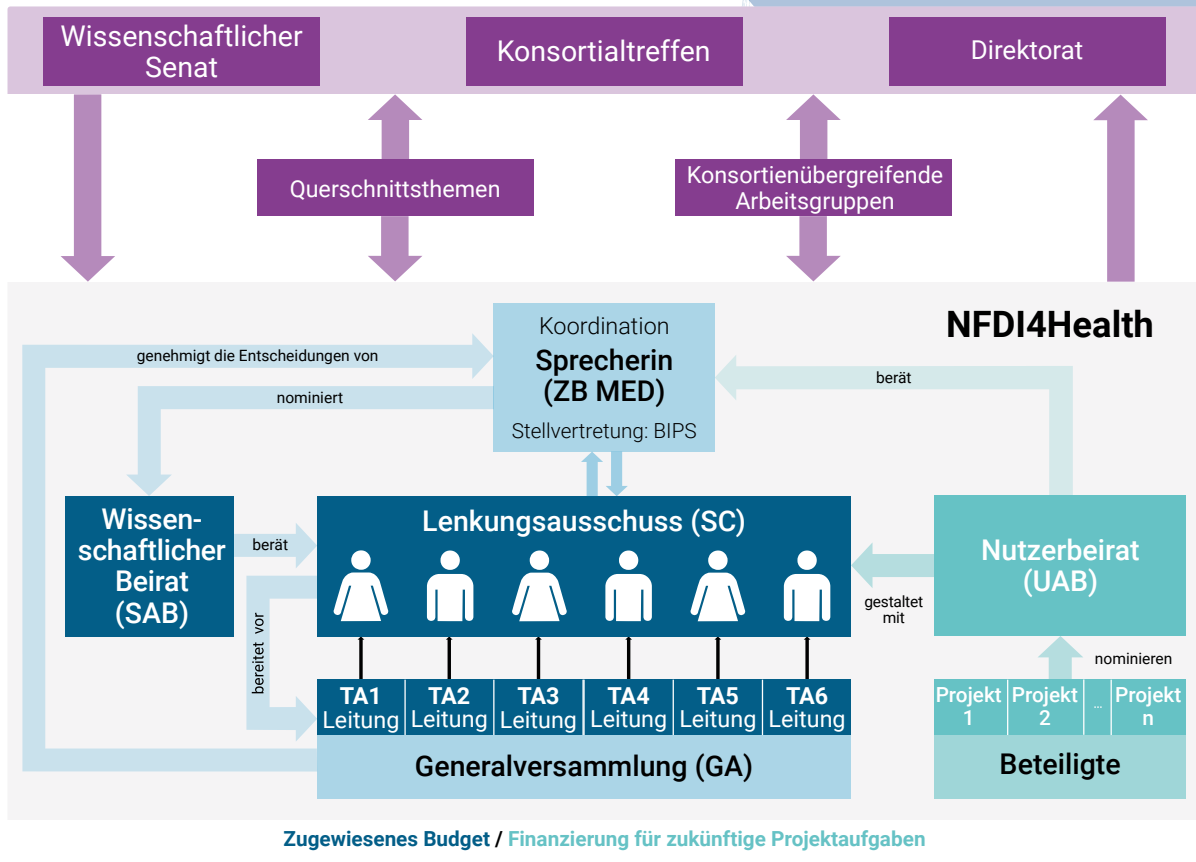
Wissenschaftlicher Senat

Konsortialtreffen

Direktorat

Querschnittsthemen

Konsortienübergreifende Arbeitsgruppen

NFDI4Health

Koordination
Sprecherin (ZB MED)
Stellvertretung: BIPS

genehmigt die Entscheidungen von

nominiert

berät

Wissenschaftlicher Beirat (SAB)

berät

Lenkungsausschuss (SC)

Nutzerbeirat (UAB)

gestaltet mit

bereitet vor

nominieren

| TA1 Leitung | TA2 Leitung | TA3 Leitung | TA4 Leitung | TA5 Leitung | TA6 Leitung |
|---|---|---|---|---|---|

Generalversammlung (GA)

| Projekt 1 | Projekt 2 | ... | Projekt n |
|---|---|---|---|

Beteiligte

Zugewiesenes Budget / Finanzierung für zukünftige Projektaufgaben